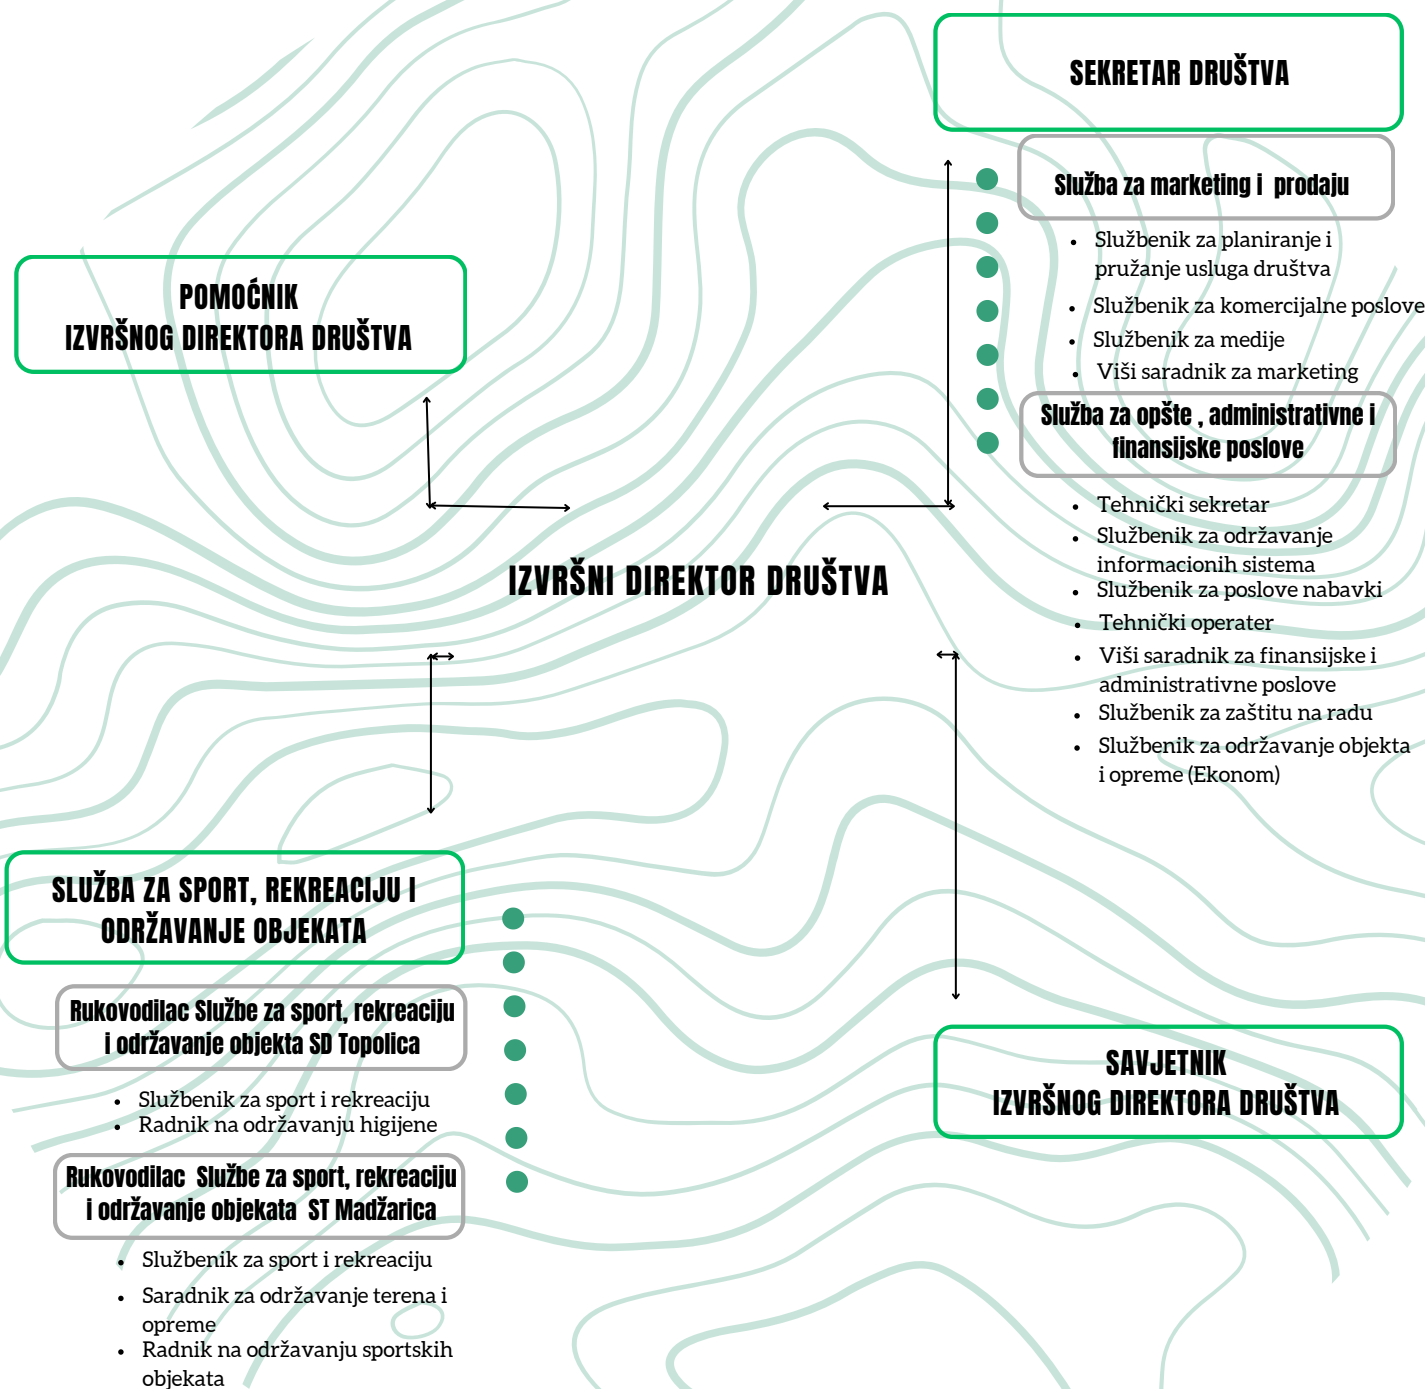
SEKRETAR DRUŠTVA

Služba za marketing i prodaju

- Službenik za planiranje i pružanje usluga društva
- Službenik za komercijalne poslove
- Službenik za medije
- Viši saradnik za marketing

Služba za opšte , administrativne i finansijske poslove

- Tehnički sekretar
- Službenik za održavanje informacionih sistema
- Službenik za poslove nabavki
- Tehnički operater
- Viši saradnik za finansijske i administrativne poslove
- Službenik za zaštitu na radu
- Službenik za održavanje objekta i opreme (Ekonom)

POMOĆNIK IZVRŠNOG DIREKTORA DRUŠTVA

IZVRŠNI DIREKTOR DRUŠTVA

SLUŽBA ZA SPORT, REKREACIJU I ODRŽAVANJE OBJEKATA

Rukovodilac Službe za sport, rekreaciju i održavanje objekta SD Topolica

- Službenik za sport i rekreaciju
- Radnik na održavanju higijene

Rukovodilac Službe za sport, rekreaciju i održavanje objekata ST Madžarica

- Službenik za sport i rekreaciju
- Saradnik za održavanje terena i opreme
- Radnik na održavanju sportskih objekata

SAVJETNIK IZVRŠNOG DIREKTORA DRUŠTVA